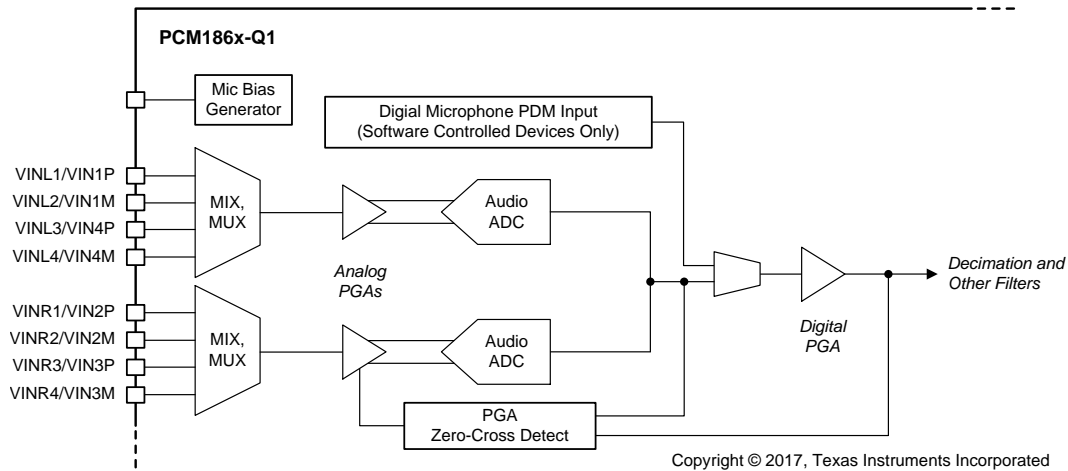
PCM186x-Q1

Mic Bias Generator

Digial Microphone PDM Input (Software Controlled Devices Only)

VINL1/VIN1P
VINL2/VIN1M
VINL3/VIN4P
VINL4/VIN4M

MIX, MUX

Audio ADC

Analog PGAs

VINR1/VIN2P
VINR2/VIN2M
VINR3/VIN3P
VINR4/VIN3M

MIX, MUX

Audio ADC

Decimation and Other Filters

Digital PGA

PGA Zero-Cross Detect

Copyright © 2017, Texas Instruments Incorporated